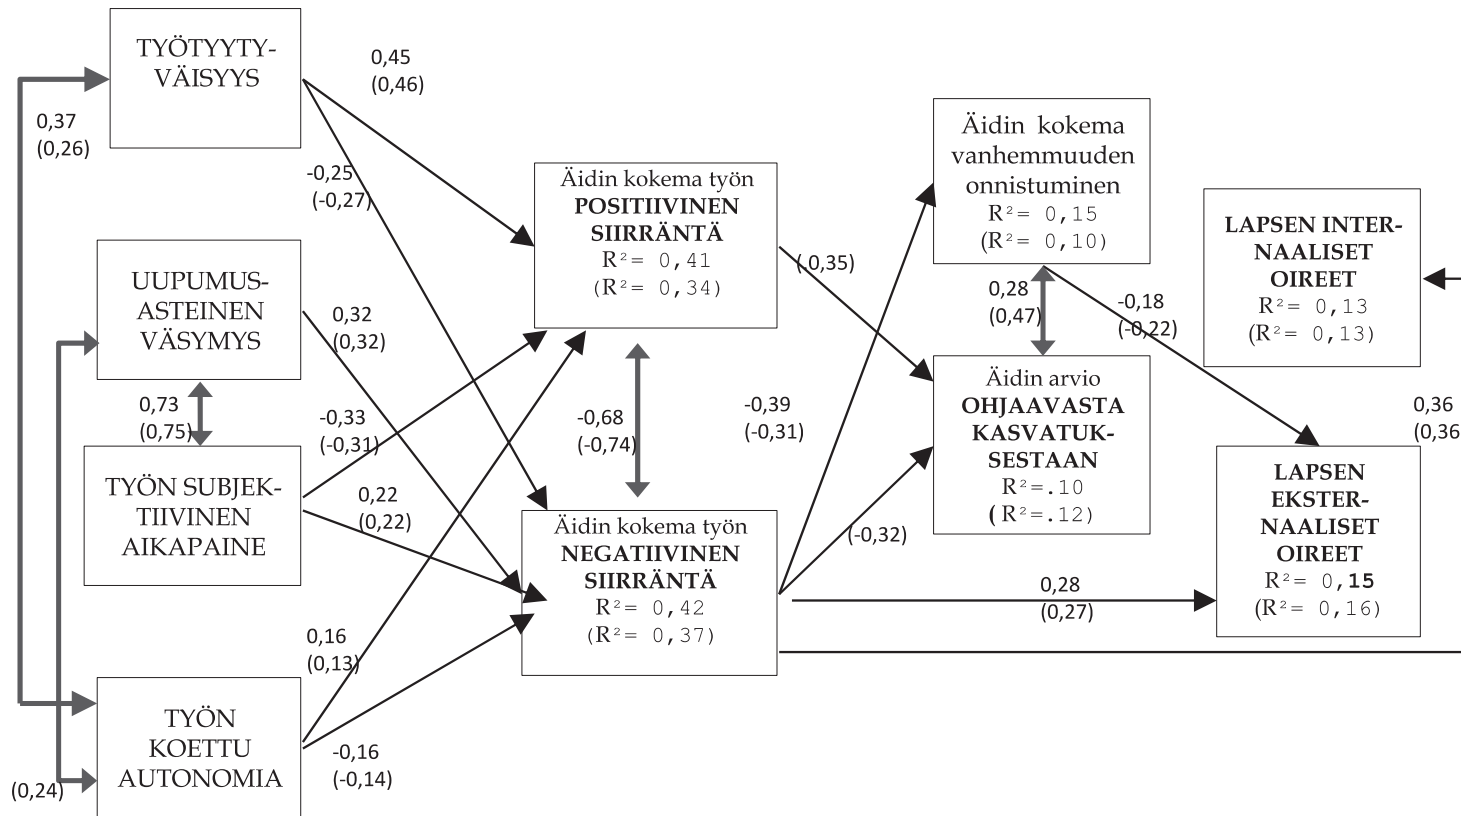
TYÖTYYTYVÄISYYS

0,45
(0,46)

0,37
(0,26)

-0,25
(-0,27)

Äidin kokema työn
POSITIIVINEN SIIRRÄNTÄ
$R^2 = 0,41$
$(R^2 = 0,34)$

Äidin kokema vanhemmuuden onnistuminen
$R^2 = 0,15$
$(R^2 = 0,10)$

LAPSEN INTERNAALISET OIREET
$R^2 = 0,13$
$(R^2 = 0,13)$

UUPUMUSASTEINEN VÄSYMYS

0,32
(0,32)

(0,35)

0,28
(0,47)

-0,18
(-0,22)

0,73
(0,75)

-0,33
(-0,31)

-0,68
(-0,74)

-0,39
(-0,31)

Äidin arvio
OHJAAVASTA KASVATUKSESTAAN
$R^2 = .10$
$(R^2 = .12)$

0,36
(0,36

TYÖN SUBJEKTIIVINEN AIKAPAINE

0,22
(0,22)

Äidin kokema työn
NEGATIIVINEN SIIRRÄNTÄ
$R^2 = 0,42$
$(R^2 = 0,37)$

(-0,32)

LAPSEN EKSTERNAALISET OIREET
$R^2 = 0,15$
$(R^2 = 0,16)$

0,28
(0,27)

0,16
(0,13)

TYÖN KOETTU AUTONOMIA

-0,16
(-0,14)

(0,24)